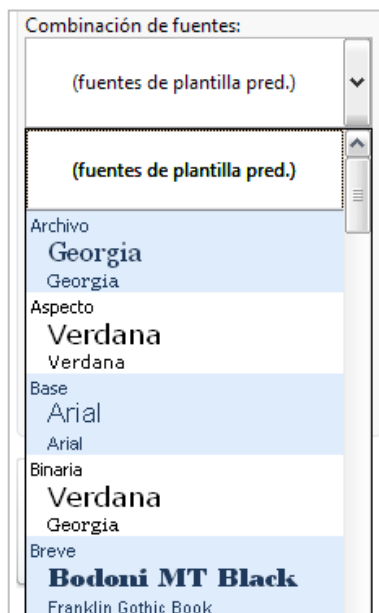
Combinación de fuentes:

(fuentes de plantilla pred.)

(fuentes de plantilla pred.)

Archivo
Georgia
Georgia

Aspecto
Verdana
Verdana

Base
Arial
Arial

Binaria
Verdana
Georgia

Breve
Bodoni MT Black
Franklin Gothic Book